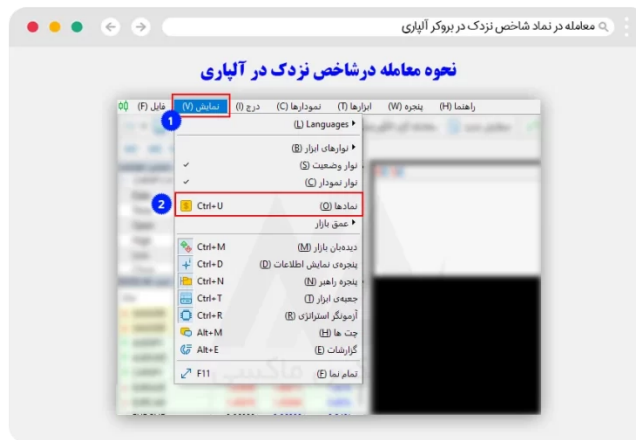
معامله در نماد شاخص نزدک در بروکر آلپاری

نحوه معامله درشاخص نزدک در آلپاری

فایل (F) نمایش (V) درج (I) نمودارها (C) ابزارها (T) پنجره (W) راهنما (H)

1

Languages (L)
نوارهای ابزار (B)
نوار وضعیت (S)
نوار نمودار (C)

2

نمادها (O) Ctrl+U
عمق بازار
دیده‌بان بازار (M) Ctrl+M
پنجره‌ی نمایش اطلاعات (D) Ctrl+D
پنجره راهبر (N) Ctrl+N
جعبه‌ی ابزار (T) Ctrl+T
آزمونگر استراتژی (R) Ctrl+R
چت ها (H) Alt+M
گزارشات (E) Alt+E
تمام نما (F) F11